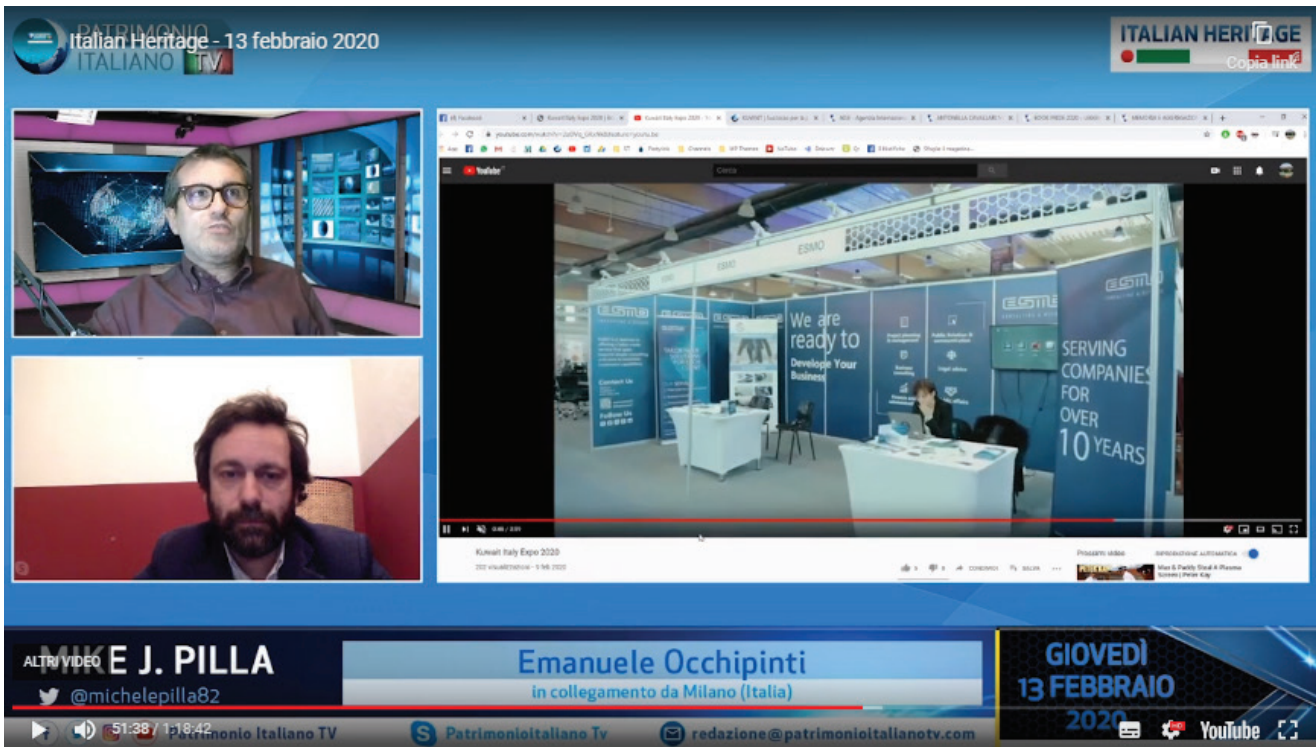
PATRIMONIO ITALIANO TV

Italian Heritage - 13 febbraio 2020

ITALIAN HERITAGE

Copia link

YouTube

Cerca

ESMO

We are ready to Develope Your Business

SERVING COMPANIES FOR OVER 10 YEARS

Kuwait Italy Expo 2020

MIKE J. PILLA

@michelepilla82

ALTRI VIDEO

Emanuele Occhipinti

in collegamento da Milano (Italia)

GIOVEDÌ 13 FEBBRAIO 2020

51:38 / 1:18:42

Patrimonio Italiano TV

PatrimonioItaliano Tv

redazione@patrimonioitalianotv.com

YouTube